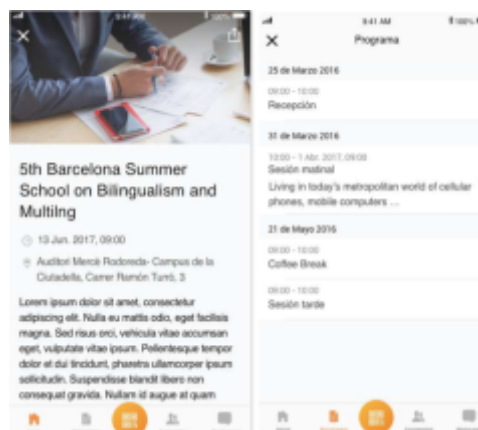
5th Barcelona Summer School on Bilingualism and Multilng

13 Jun. 2017, 09:00

Auditori Mercè Rodoreda- Campus de la Ciutadella, Carrer Ramón Turró, 3

Lorem ipsum dolor sit amet, consectetur adipiscing elit. Nulla eu mattis odio, eget facilisis magna. Sed risus orci, vehicula vitae accumsan eget, vulputate vitae ipsum. Pellentesque tempor dolor et dui tincidunt, pharetra ullamcorper ipsum sollicitudin. Suspendisse blandit libero non consequat gravida. Nullam id augue at quam

9:41 AM

Programa

25 de Marzo 2016

09:00 - 10:00
Recepción

31 de Marzo 2016

10:00 - 1 Abr. 2017, 09:00
Sesión matinal
Living in today's metropolitan world of cellular phones, mobile computers ...

21 de Mayo 2016

09:00 - 10:00
Coffee Break

09:00 - 10:00
Sesión tarde